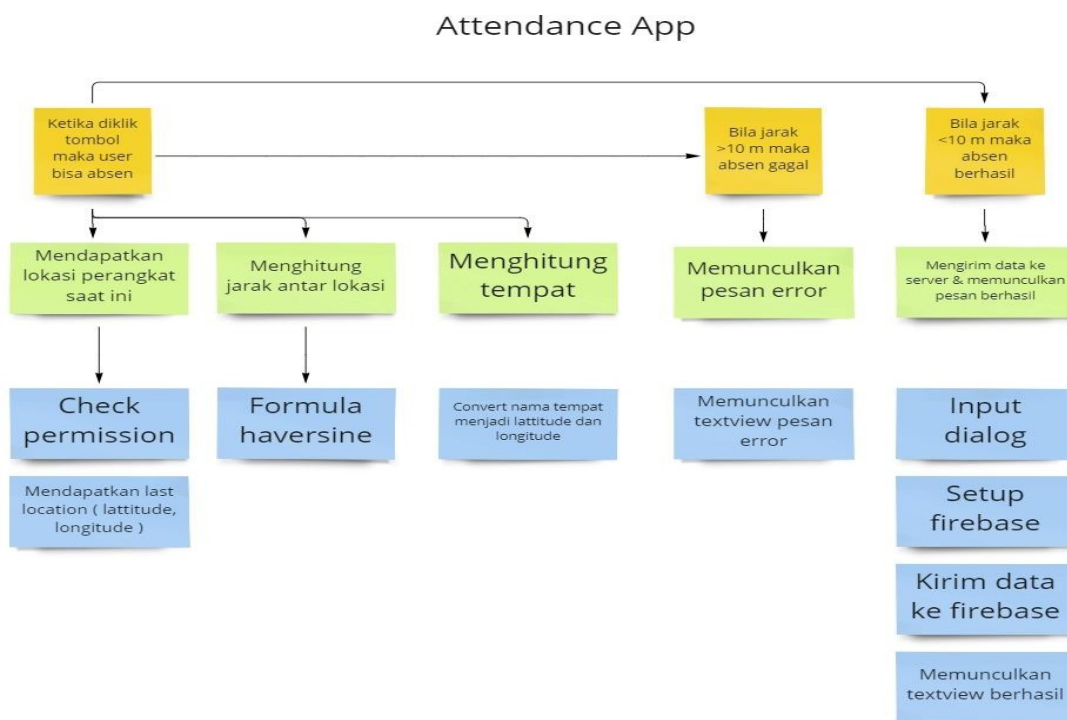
Attendance App

Ketika diklik tombol maka user bisa absen

Bila jarak >10 m maka absen gagal

Bila jarak <10 m maka absen berhasil

Mendapatkan lokasi perangkat saat ini

Menghitung jarak antar lokasi

Menghitung tempat

Memunculkan pesan error

Mengirim data ke server & memunculkan pesan berhasil

Check permission

Formula haversine

Convert nama tempat menjadi lattitude dan longitude

Memunculkan textview pesan error

Input dialog

Mendapatkan last location ( lattitude, longitude )

Setup firebase

Kirim data ke firebase

Memunculkan textview berhasil